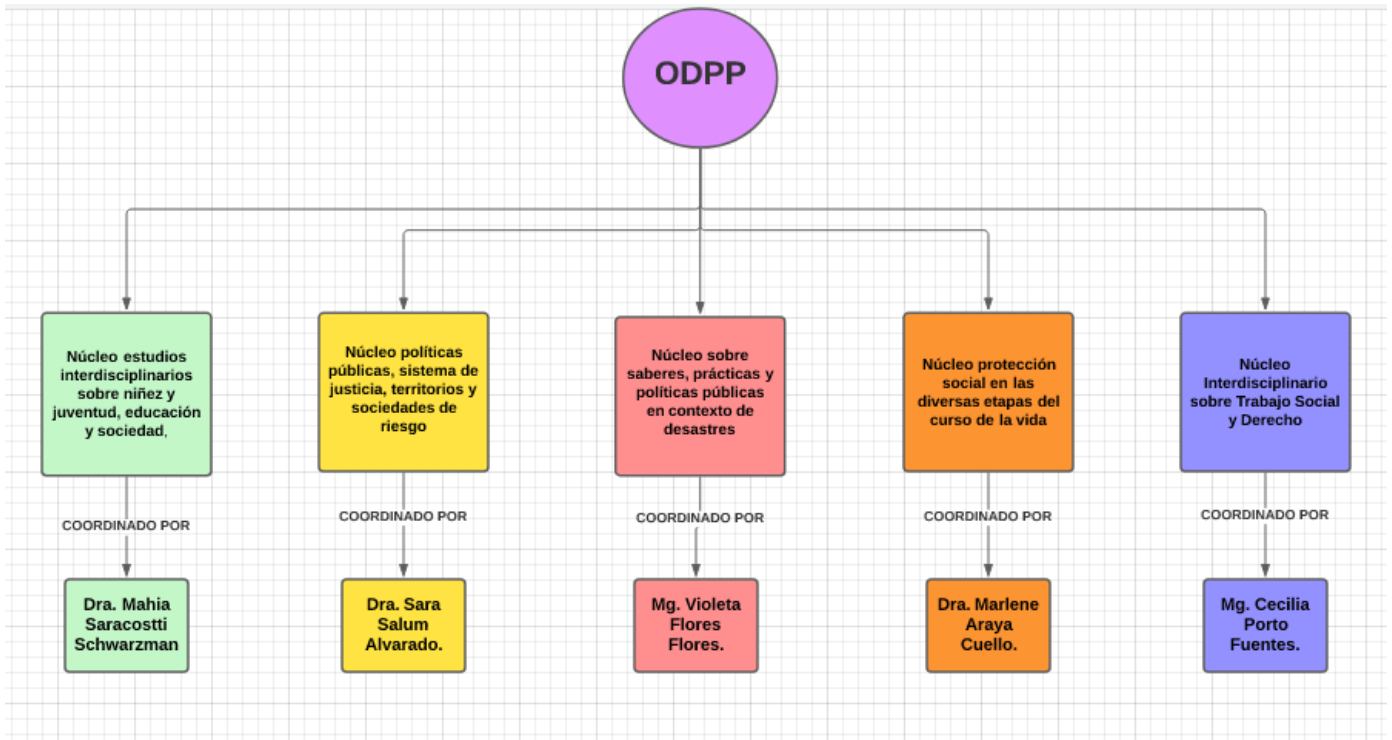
ODPP

Núcleo estudios interdisciplinarios sobre niñez y juventud, educación y sociedad,

COORDINADO POR

Dra. Mahia Saracostti Schwarzman

Núcleo políticas públicas, sistema de justicia, territorios y sociedades de riesgo

COORDINADO POR

Dra. Sara Salum Alvarado.

Núcleo sobre saberes, prácticas y políticas públicas en contexto de desastres

COORDINADO POR

Mg. Violeta Flores Flores.

Núcleo protección social en las diversas etapas del curso de la vida

COORDINADO POR

Dra. Marlene Araya Cuello.

Núcleo Interdisciplinario sobre Trabajo Social y Derecho

COORDINADO POR

Mg. Cecilia Porto Fuentes.